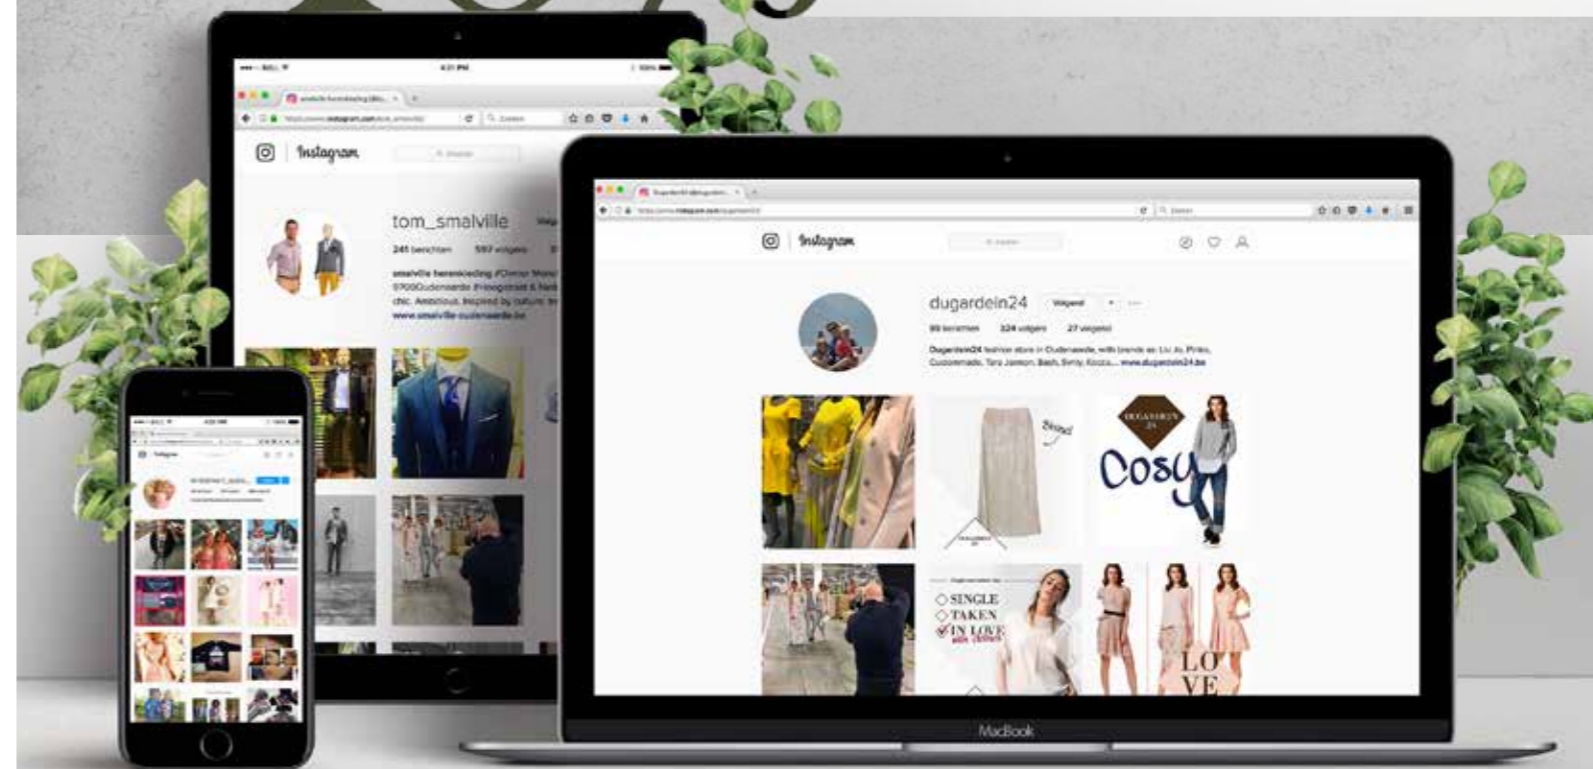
Instagram

tom_smalville

241 berichten 597 volgers

smalville herenkleding
9700Oudenaarde
chic. Ambitious. Inspired by nature.
www.smalville-oudenaarde.be

Instagram

dugardein24 Volgend

89 berichten 324 volgers 27 volgend

Dugardein24 fashion store in Oudenaarde, with brands as Liu Jo, Pinko, Cudenmade, Tara Jarmon, Bash, Sinéquanone, Kocca... www.dugardein24.be

DUGARDEIN 24

Cosy

SINGLE
TAKEN
IN LOVE

LO
VE

MacBook